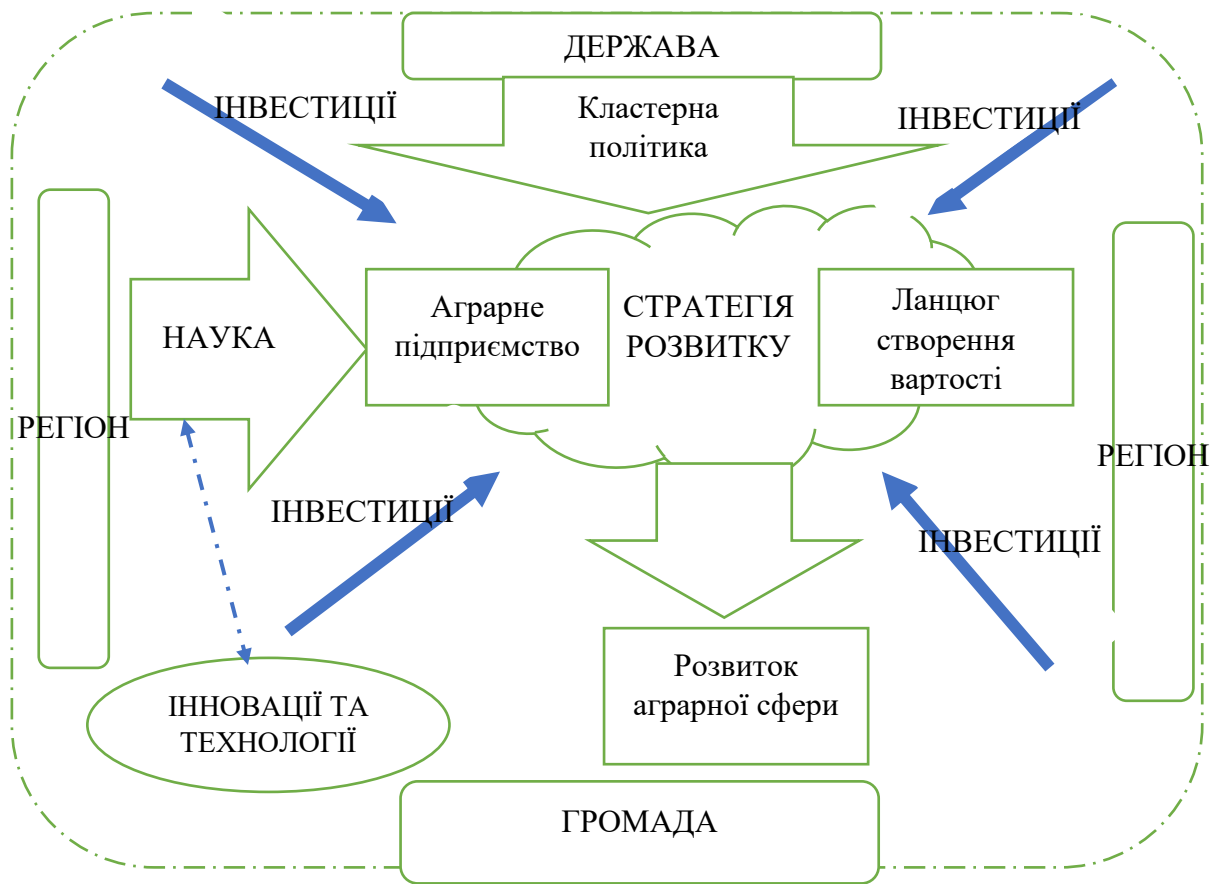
ДЕРЖАВА

ІНВЕСТИЦІЇ

Кластерна політика

ІНВЕСТИЦІЇ

НАУКА

Аграрне підприємство

СТРАТЕГІЯ РОЗВИТКУ

Ланцюг створення вартості

РЕГІОН

РЕГІОН

ІНВЕСТИЦІЇ

ІНВЕСТИЦІЇ

Розвиток аграрної сфери

ІННОВАЦІЇ ТА ТЕХНОЛОГІЇ

ГРОМАДА